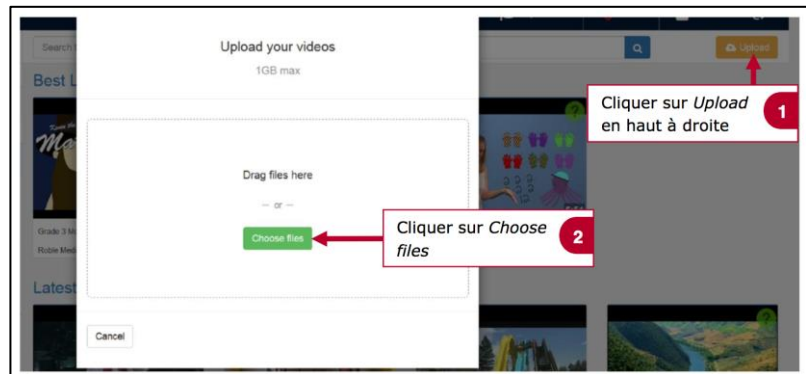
Search

Best L

Grade 3 M

Roble Medi

Latest

Upload your videos

1GB max

Drag files here

— or —

Choose files

Cancel

Upload

Cliquer sur *Upload* en haut à droite

1

Cliquer sur *Choose files*

2